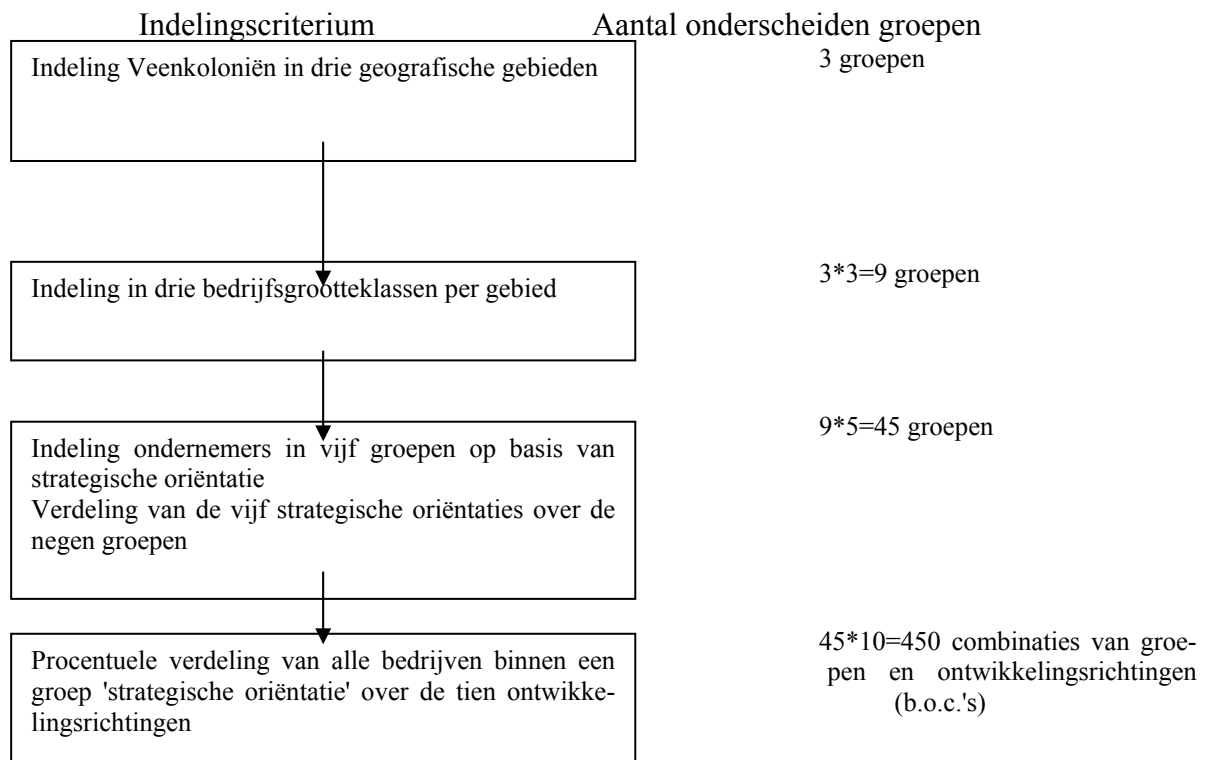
Indelingscriterium

Aantal onderscheiden groepen

Indeling Veenkoloniën in drie geografische gebieden

3 groepen

Indeling in drie bedrijfsgrootteklassen per gebied

3*3=9 groepen

Indeling ondernemers in vijf groepen op basis van strategische oriëntatie
Verdeling van de vijf strategische oriëntaties over de negen groepen

9*5=45 groepen

Procentuele verdeling van alle bedrijven binnen een groep 'strategische oriëntatie' over de tien ontwikkelingsrichtingen

45*10=450 combinaties van groepen en ontwikkelingsrichtingen (b.o.c.'s)